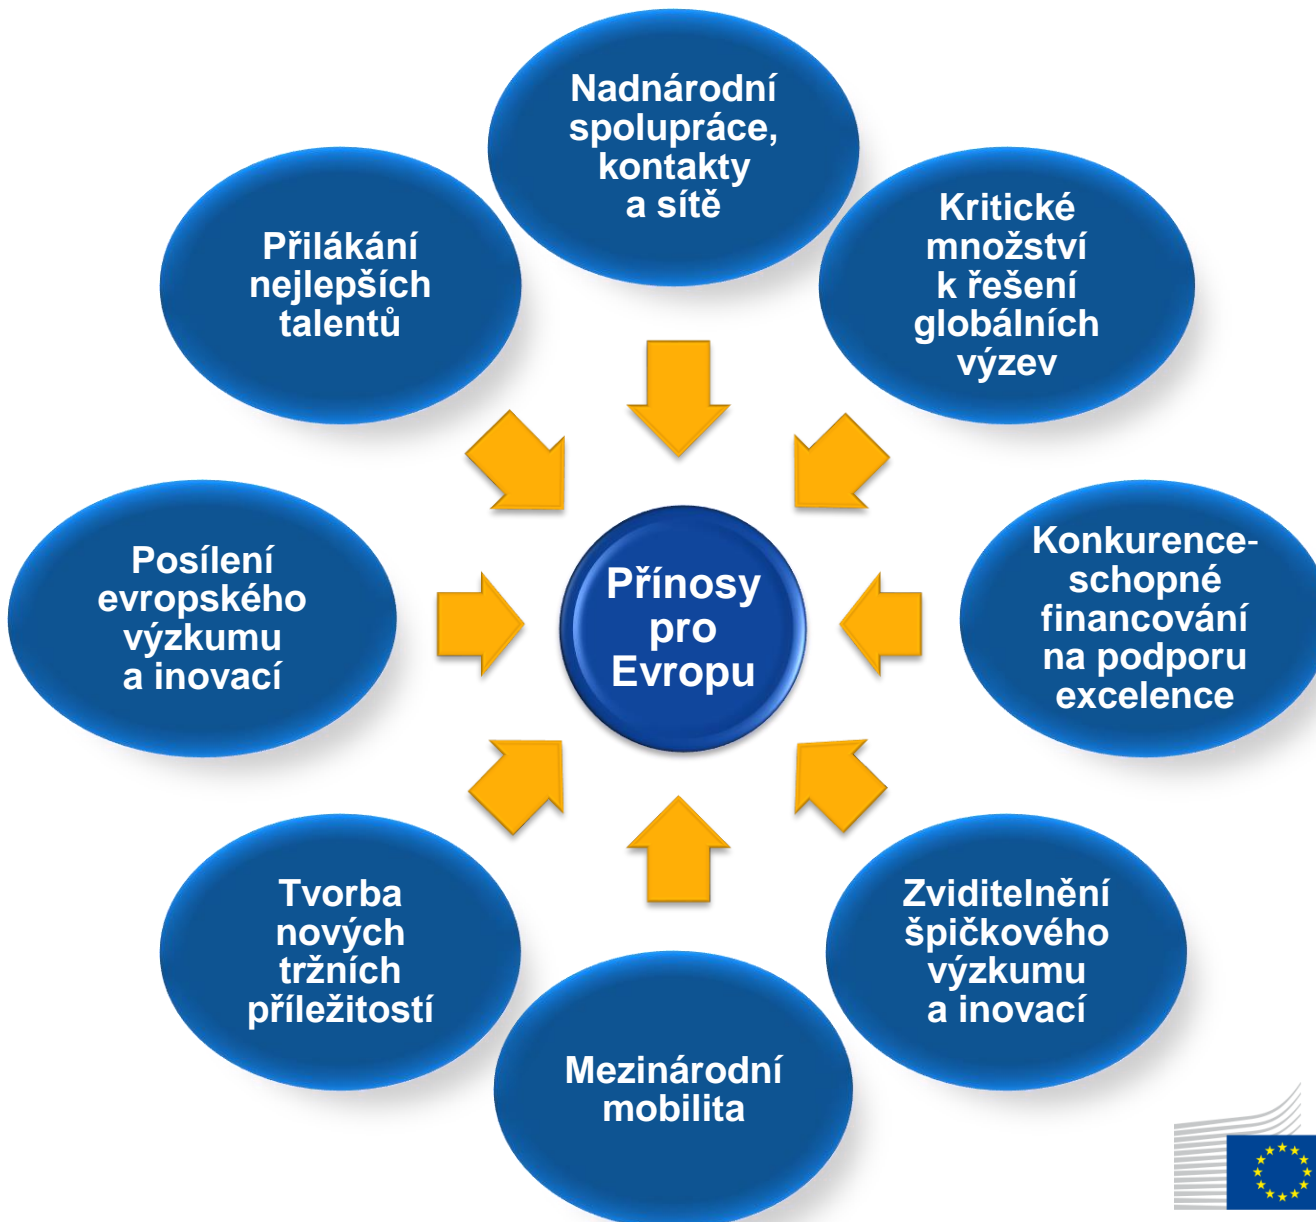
Nadnárodní spolupráce, kontakty a sítě

Přilákání nejlepších talentů

Kritické množství k řešení globálních výzev

Posílení evropského výzkumu a inovací

Přínosy pro Evropu

Konkurence-schopné financování na podporu excelence

Tvorba nových tržních příležitostí

Zviditelnění špičkového výzkumu a inovací

Mezinárodní mobilita